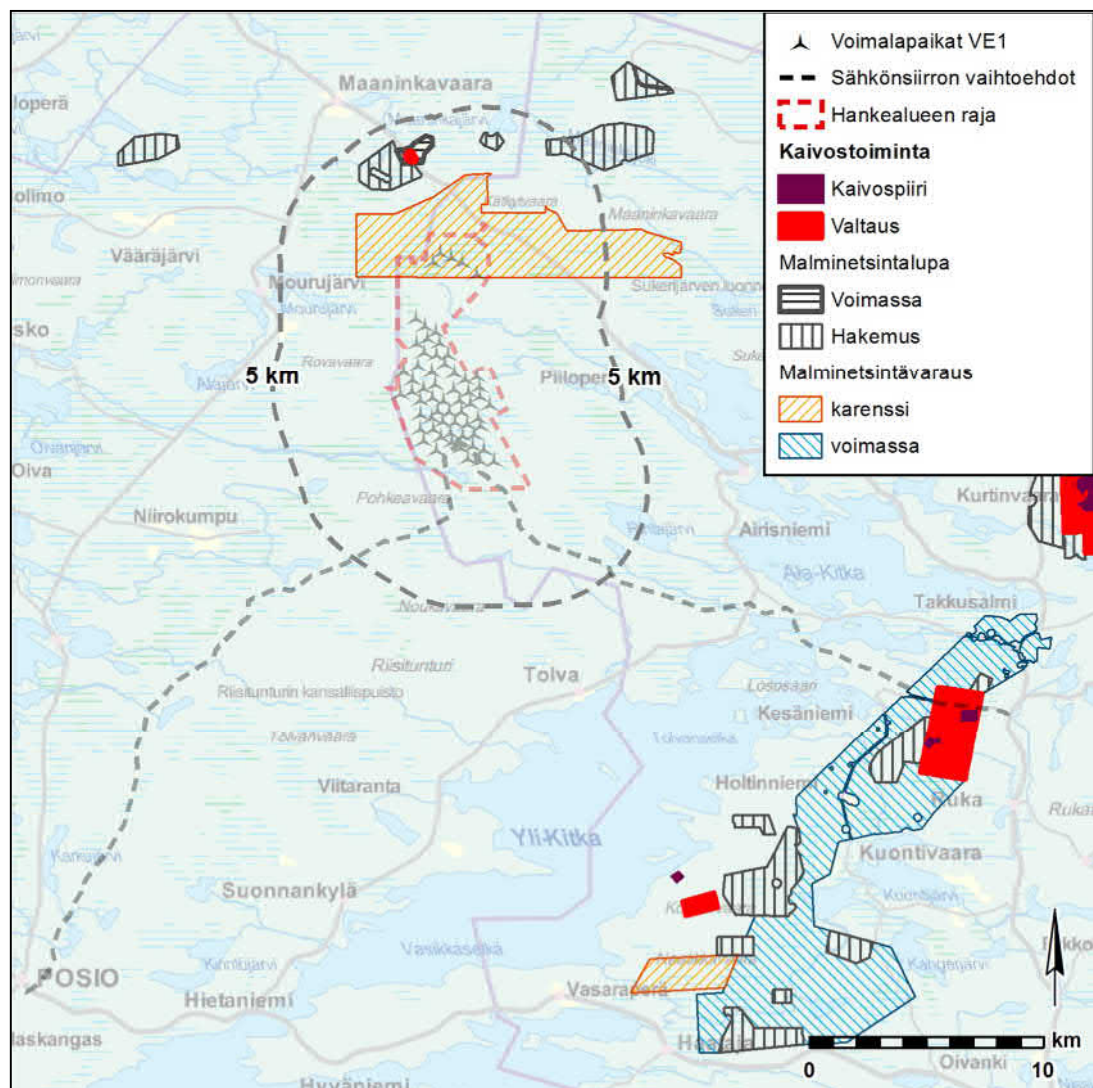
Voimalapaikat VE1
Sähkönsiirron vaihtoehdot
Hankealueen raja
Kaivostoiminta
Kaivospiiri
Valtaus
Malminetsintalupa
Voimassa
Hakemus
Malminetsintävaraus
karenssi
voimassa

Maaninkavaara
Maaninkavaara
Kallioperä
Kolimo
Väärajärvi
Mourujärvi
Mourujärvi
Rovavaara
Sukerijärven Joonnoo
Posko
5 km
5 km
Piiloperä
Oiva
Niirokumpu
Pohkeavaara
Kurtinvaara
Airisniemi
Ala-Kitka
Takkusalmi
Nousuvaara
Riisitunturi
Riisitunturin kansallispuisto
Tolva
Kesäniemi
Viitaranta
Holtinniemi
Ruka
Rukatunturi
Yli-Kitka
Kuontivaara
Suonnankylä
POSIO
Hietaniemi
Vasikkaselkä
Vasarapera
Aaskangas
Oivanki
Hyväniemi
0
10
km